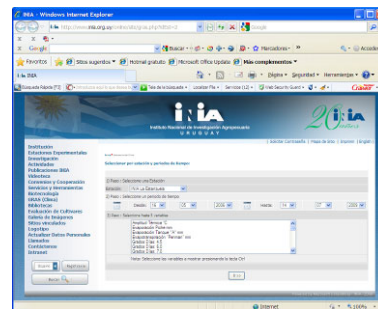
INIA - Windows Internet Explorer

http://www.inia.org.uy/online/site/gras.php?idioma=2

Google

Google

Buscar

Marcadores

Favoritos

Sitios sugeridos

Hotmail gratuito

Microsoft Office Update

Más complementos

INIA

Página

Seguridad

Herramientas

INIA

Instituto Nacional de Investigación Agropecuaria
URUGUAY

20 años INIA

Institución
Estaciones Experimentales
Investigación
Actividades
Publicaciones INIA
Videoteca
Convenios y Cooperación
Servicios y Herramientas
Biotecnología
GRAS (Clima)
Biblioteca
Evaluación de Cultivares
Salas de Reuniones
Sitios vinculados
Logotipo
Actualizar Datos Personales
Llamados
Contáctenos
Intranet

Buscar

Registrarse

Seleccionar por estación y período de tiempo

1) Paso : Seleccione una Estación
Estación: INIA La Estanzuela

2) Paso : Seleccione un período de tiempo
Desde: 14 | 05 | 2008 | Hasta: 14 | 07 | 2009

3) Paso : Seleccione hasta 5 variables
Heliofanía
Temperatura
Evaporación Tanque "A"
Evapotranspiración Penman
Temperatura
Temperatura
Temperatura
Temperatura

Nota: Seleccione las variables a mostrar presionando la tecla Ctrl

Ir

Internet

100%